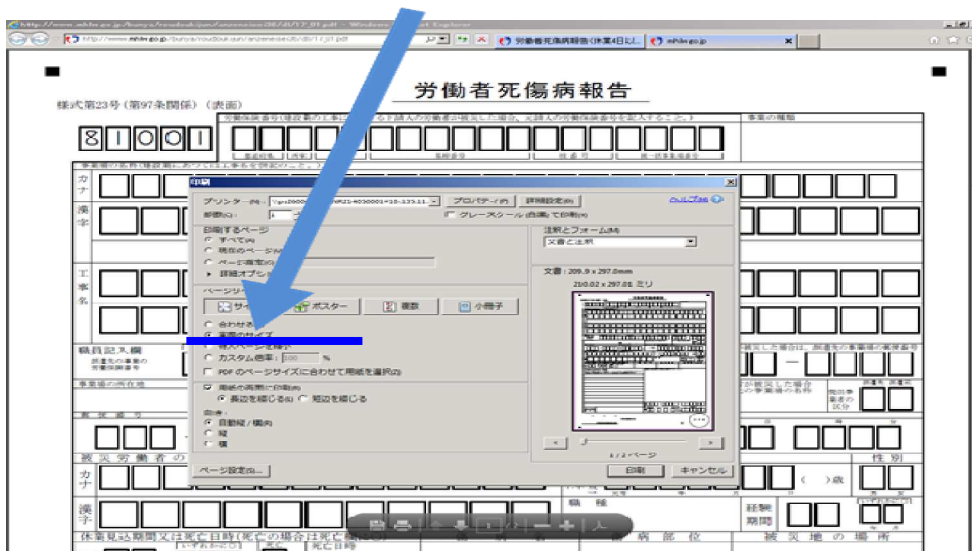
http://www.mhlw.go.jp/bunya/roudoukijun/anzeneisei36/dl/17_01.pdf - Windows Internet Explorer

http://www.mhlw.go.jp/bunya/roudoukijun/anzeneisei36/dl/17_01.pdf

労働者死傷病報告(休業4日以...

mhlw.go.jp

労働者死傷病報告

様式第23号(第97条関係)(表面)

労働保険番号(建設業の事業に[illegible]下請人の労働者が被災した場合、元請人の労働保険番号を記入すること。)

事業の種類

8 1 0 0 1

府県 所掌 管轄 基幹番号 枝番号 被一括事業場番号

事業場の名称(建設業にあっては工事名を併記のこと。)

カナ

漢字

工事名

職員記入欄

事業場の所在地

被災労働者の

カナ

漢字

休業見込期間又は死亡日時(死亡の場合は死亡欄に○)

死亡日時

印刷

プリンター(N): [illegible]

プロパティ(P)

詳細設定(D)

ヘルプ(H)

部数(C): 1

グレースケール(白黒)で印刷(Y)

印刷するページ

すべて(A)

現在のページ(U)

ページ指定(G)

詳細オプション

注釈とフォーム(M)

文書と注釈

文書: 209.9 x 297.0mm

210.02 x 297.08 ミリ

ページサイ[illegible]

サイ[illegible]

ポスター

複数

小冊子

合わせる

実際のサイズ

特大ページを縮小

カスタム倍率: 100 %

PDF のページサイズに合わせて用紙を選択(Z)

用紙の両面に印刷(H)

長辺を綴じる(E)

短辺を綴じる

向き:

自動縦/横(R)

縦

横

1 / 1 ページ

ページ設定(S)...

印刷

キャンセル

性別

歳

職種

経験期間

傷病部位

被災地の場所